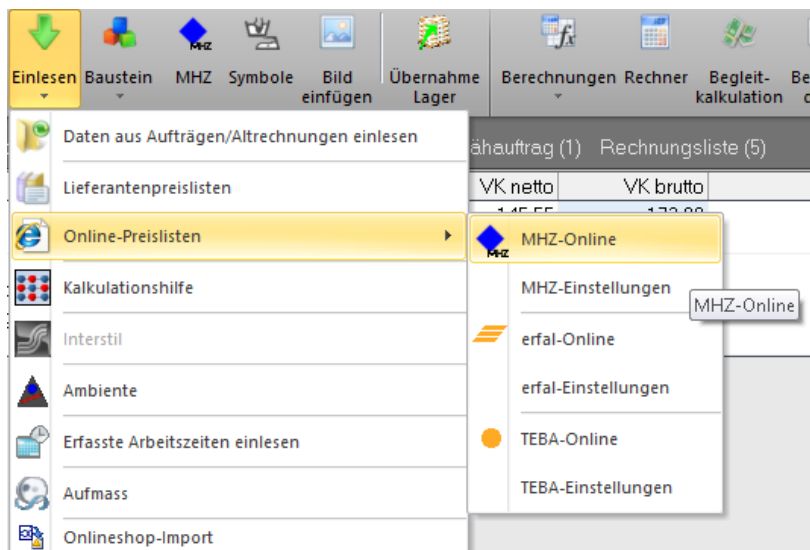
Einlesen Baustein MHZ Symbole Bild einfügen Übernahme Lager Berechnungen Rechner Begleitkalkulation Be

Daten aus Aufträgen/Altrechnungen einlesen
Lieferantenpreislisten
Online-Preislisten
Kalkulationshilfe
Interstil
Ambiente
Erfasste Arbeitszeiten einlesen
Aufmass
Onlineshop-Import

ähauftrag (1) Rechnungsliste (5)

| VK netto | VK brutto |
|---|---|

MHZ
MHZ-Online
MHZ-Einstellungen
erfal-Online
erfal-Einstellungen
TEBA-Online
TEBA-Einstellungen

MHZ-Online